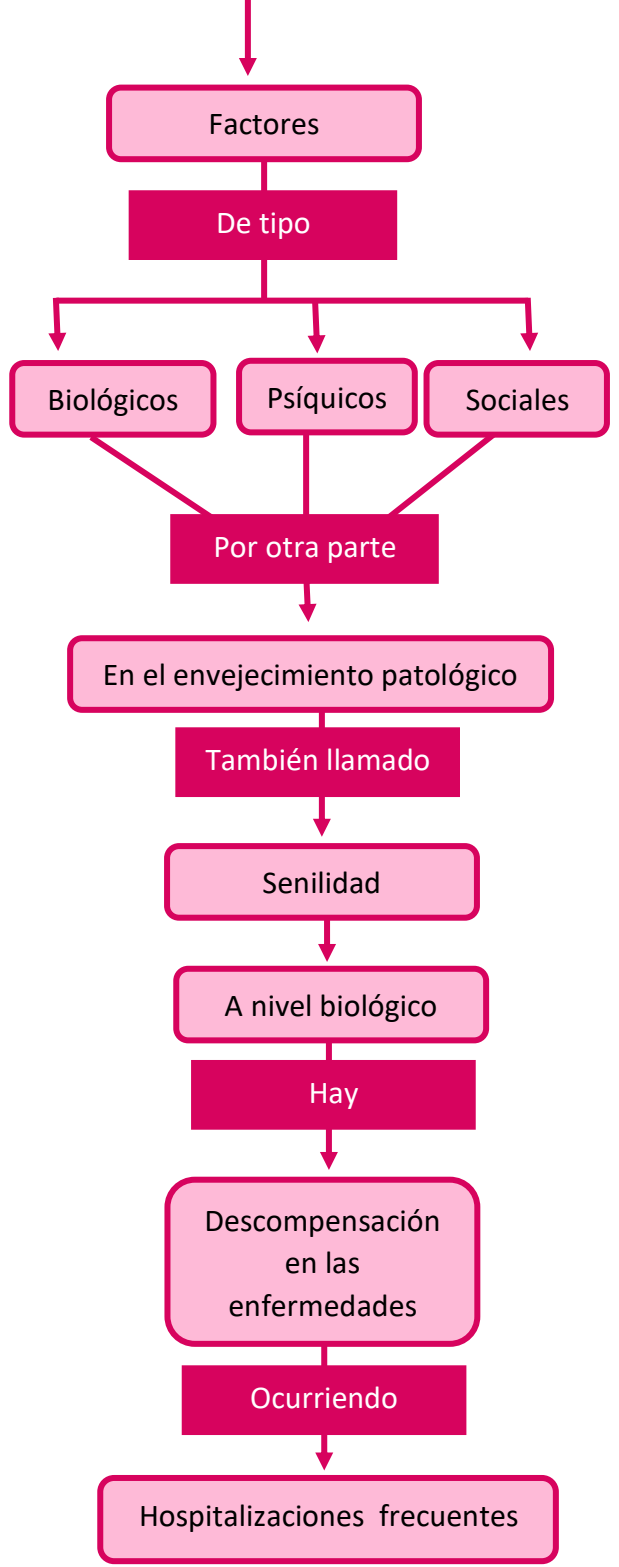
Factores

De tipo

Biológicos

Psíquicos

Sociales

Por otra parte

En el envejecimiento patológico

También llamado

Senilidad

A nivel biológico

Hay

Descompensación en las enfermedades

Ocurriendo

Hospitalizaciones frecuentes